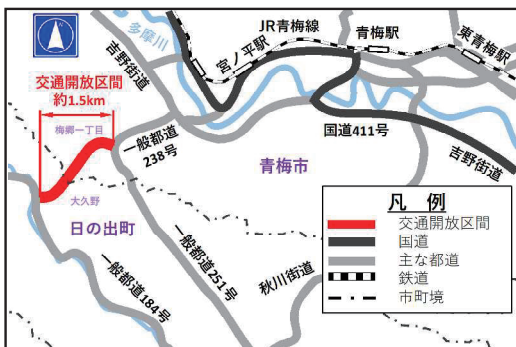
多摩川
JR青梅線
青梅駅
東青梅駅
宮ノ平駅
吉野街道
交通開放区間
約1.5km
梅郷一丁目
一般都道
238号
国道411号
吉野街道
青梅市
大久野
日の出町
一般都道251号
秋川街道
一般都道184号
凡　例
交通開放区間
国道
主な都道
鉄道
市町境